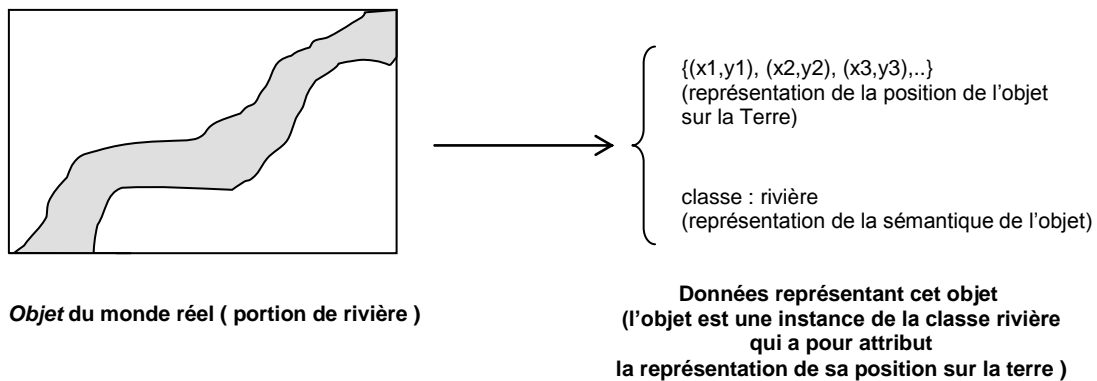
{(x1,y1), (x2,y2), (x3,y3),..}
(représentation de la position de l'objet sur la Terre)

classe : rivière
(représentation de la sémantique de l'objet)

*Objet* du monde réel ( portion de rivière )

Données représentant cet objet
(l'objet est une instance de la classe rivière qui a pour attribut la représentation de sa position sur la terre )